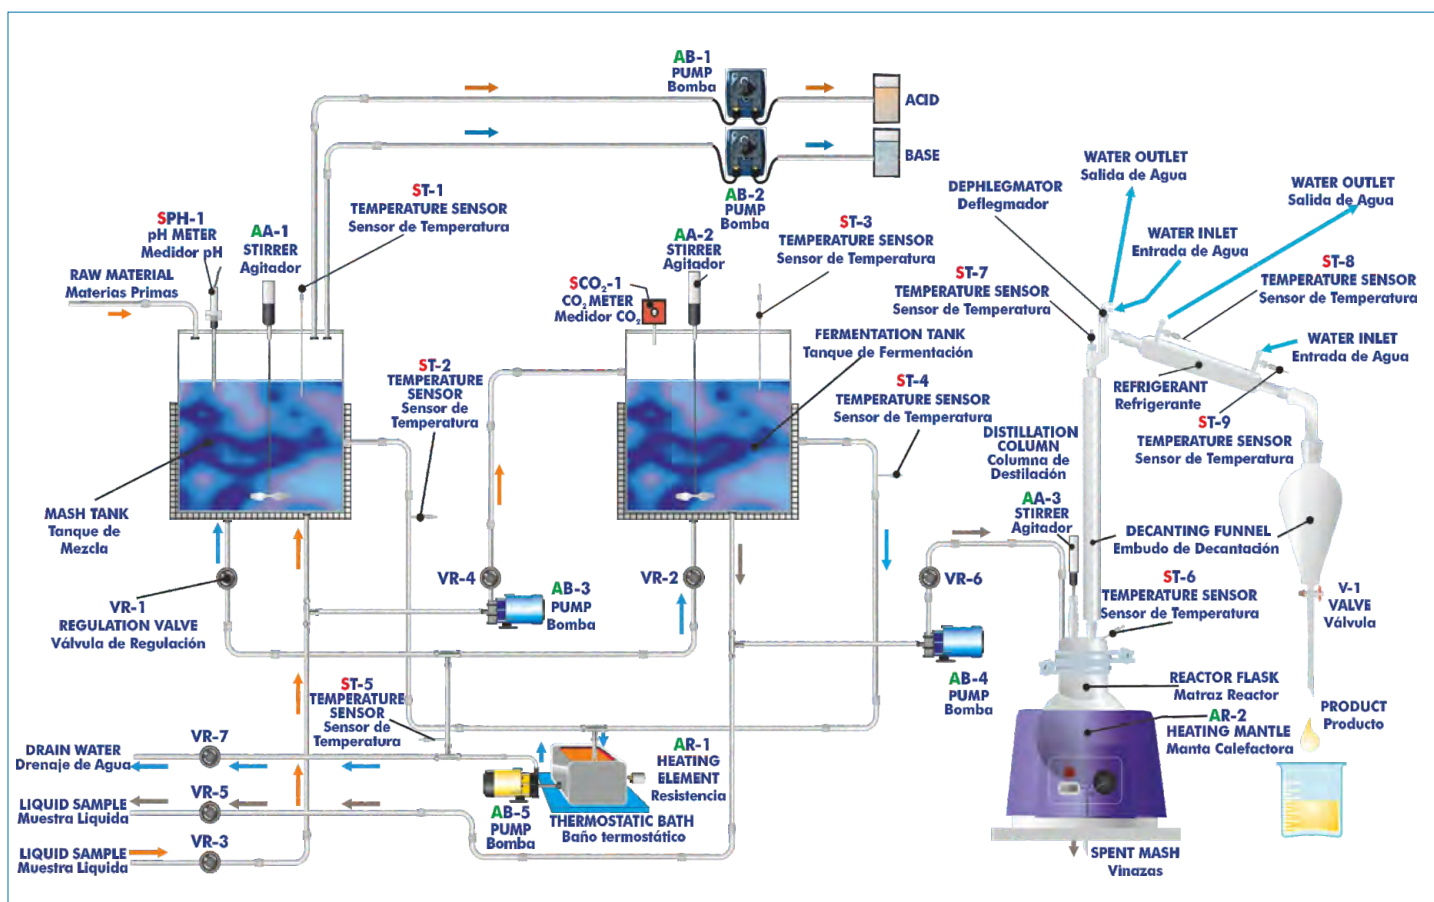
AB-1
PUMP
Bomba

ACID

BASE

AB-2
PUMP
Bomba

ST-1
TEMPERATURE SENSOR
Sensor de Temperatura

SPH-1
pH METER
Medidor pH

AA-1
STIRRER
Agitador

RAW MATERIAL
Materias Primas

AA-2
STIRRER
Agitador

ST-3
TEMPERATURE SENSOR
Sensor de Temperatura

$SCO_2$-1
$CO_2$ METER
Medidor $CO_2$

DEPHLEGMATOR
Deflegmador

WATER OUTLET
Salida de Agua

WATER OUTLET
Salida de Agua

WATER INLET
Entrada de Agua

ST-8
TEMPERATURE SENSOR
Sensor de Temperatura

ST-7
TEMPERATURE SENSOR
Sensor de Temperatura

FERMENTATION TANK
Tanque de Fermentación

WATER INLET
Entrada de Agua

ST-2
TEMPERATURE SENSOR
Sensor de Temperatura

ST-4
TEMPERATURE SENSOR
Sensor de Temperatura

REFRIGERANT
Refrigerante

ST-9
TEMPERATURE SENSOR
Sensor de Temperatura

DISTILLATION COLUMN
Columna de Destilación

MASH TANK
Tanque de Mezcla

AA-3
STIRRER
Agitador

DECANTING FUNNEL
Embudo de Decantación

VR-4

AB-3
PUMP
Bomba

VR-2

VR-6

ST-6
TEMPERATURE SENSOR
Sensor de Temperatura

V-1
VALVE
Válvula

VR-1
REGULATION VALVE
Válvula de Regulación

AB-4
PUMP
Bomba

REACTOR FLASK
Matraz Reactor

PRODUCT
Producto

ST-5
TEMPERATURE SENSOR
Sensor de Temperatura

AR-2
HEATING MANTLE
Manta Calefactora

VR-7
DRAIN WATER
Drenaje de Agua

AR-1
HEATING ELEMENT
Resistencia

VR-5
LIQUID SAMPLE
Muestra Líquida

AB-5
PUMP
Bomba

THERMOSTATIC BATH
Baño termostático

VR-3
LIQUID SAMPLE
Muestra Líquida

SPENT MASH
Vinazas